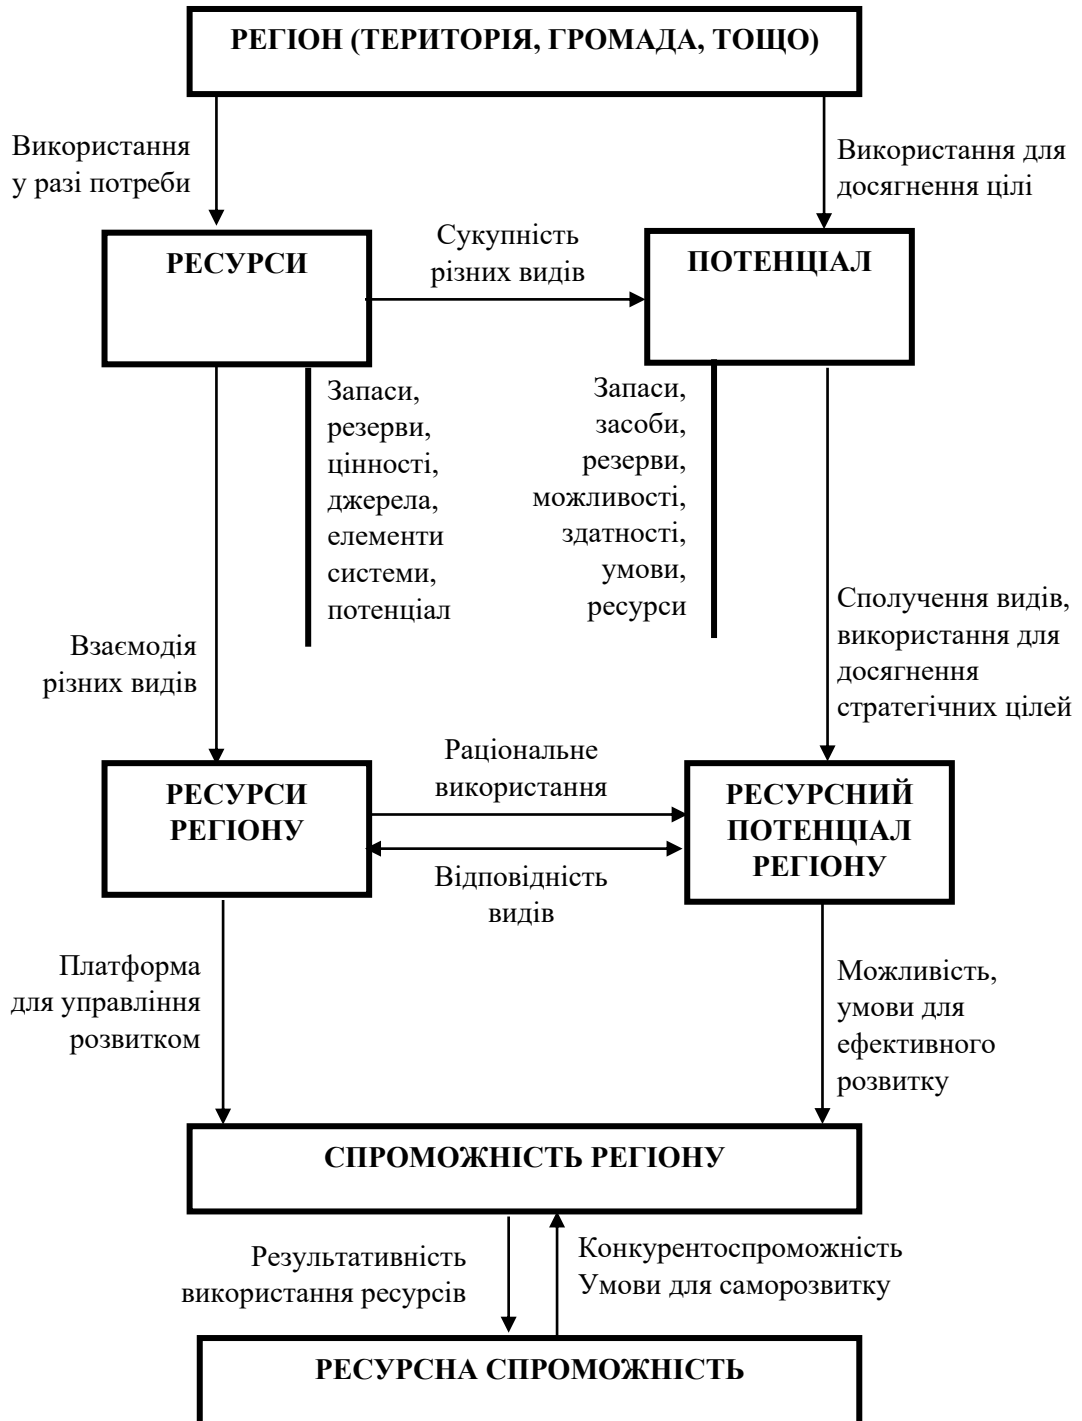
РЕГІОН (ТЕРИТОРІЯ, ГРОМАДА, ТОЩО)

Використання у разі потреби

Використання для досягнення цілі

РЕСУРСИ

Сукупність різних видів

ПОТЕНЦІАЛ

Запаси, резерви, цінності, джерела, елементи системи, потенціал

Запаси, засоби, резерви, можливості, здатності, умови, ресурси

Взаємодія різних видів

Сполучення видів, використання для досягнення стратегічних цілей

РЕСУРСИ РЕГІОНУ

Раціональне використання

Відповідність видів

РЕСУРСНИЙ ПОТЕНЦІАЛ РЕГІОНУ

Платформа для управління розвитком

Можливість, умови для ефективного розвитку

СПРОМОЖНІСТЬ РЕГІОНУ

Результативність використання ресурсів

Конкурентоспроможність Умови для саморозвитку

РЕСУРСНА СПРОМОЖНІСТЬ